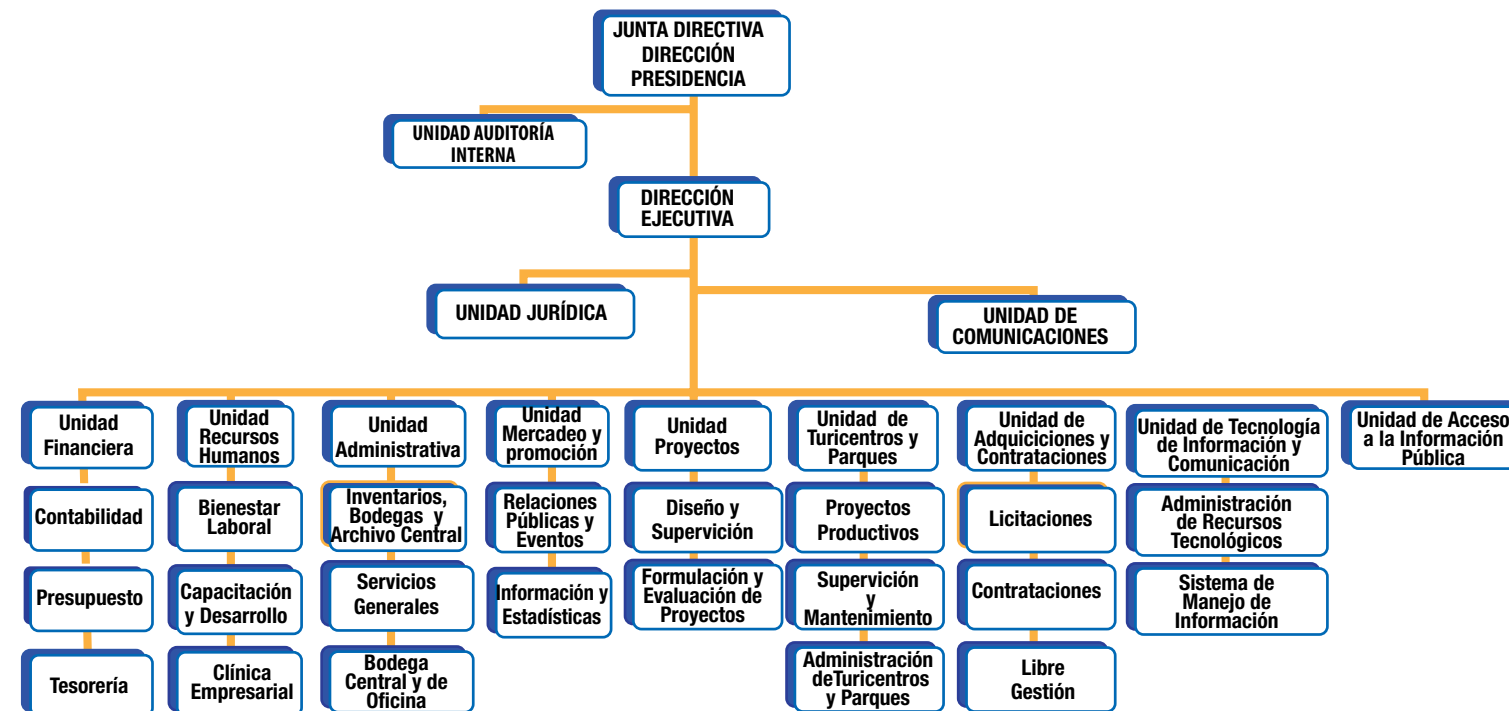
JUNTA DIRECTIVA
DIRECCIÓN
PRESIDENCIA

UNIDAD AUDITORÍA INTERNA

DIRECCIÓN EJECUTIVA

UNIDAD JURÍDICA

UNIDAD DE COMUNICACIONES

Unidad Financiera

Contabilidad

Presupuesto

Tesorería

Unidad Recursos Humanos

Bienestar Laboral

Capacitación y Desarrollo

Clínica Empresarial

Unidad Administrativa

Inventarios, Bodegas y Archivo Central

Servicios Generales

Bodega Central y de Oficina

Unidad Mercadeo y promoción

Relaciones Públicas y Eventos

Información y Estadísticas

Unidad Proyectos

Diseño y Supervición

Formulación y Evaluación de Proyectos

Unidad de Turicentros y Parques

Proyectos Productivos

Supervición y Mantenimiento

Administración deTuricentros y Parques

Unidad de Adquiciciones y Contrataciones

Licitaciones

Contrataciones

Libre Gestión

Unidad de Tecnología de Información y Comunicación

Administración de Recursos Tecnológicos

Sistema de Manejo de Información

Unidad de Acceso a la Información Pública